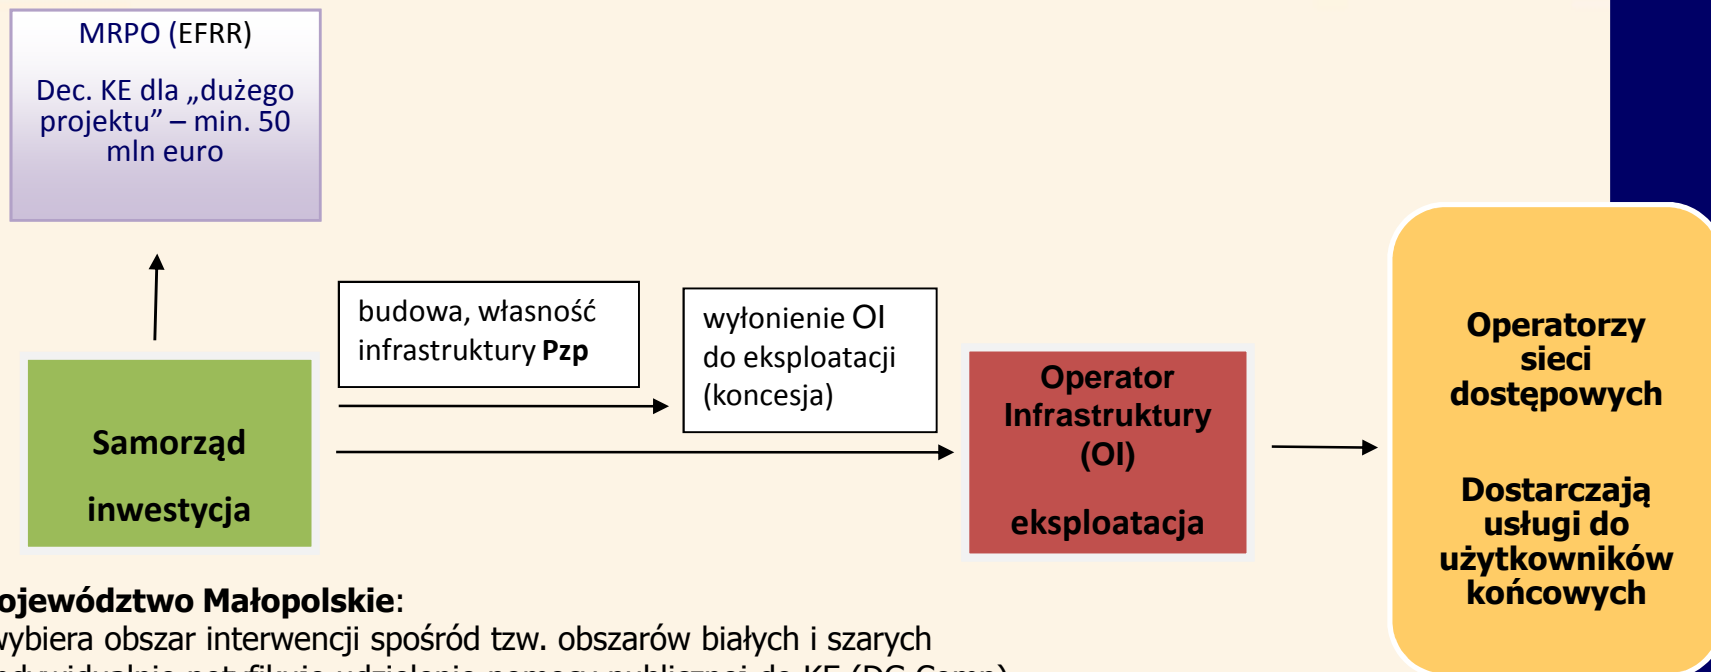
MRPO (EFRR)

Dec. KE dla „dużego projektu” – min. 50 mln euro

budowa, własność infrastruktury **Pzp**

wyłonienie OI do eksploatacji (koncesja)

Samorząd

inwestycja

Operator Infrastruktury (OI)

eksploatacja

Operatorzy sieci dostępowych

Dostarczają usługi do użytkowników końcowych

ojewództwo Małopolskie:
wybiera obszar interwencji spośród tzw. obszarów białych i szarych
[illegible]